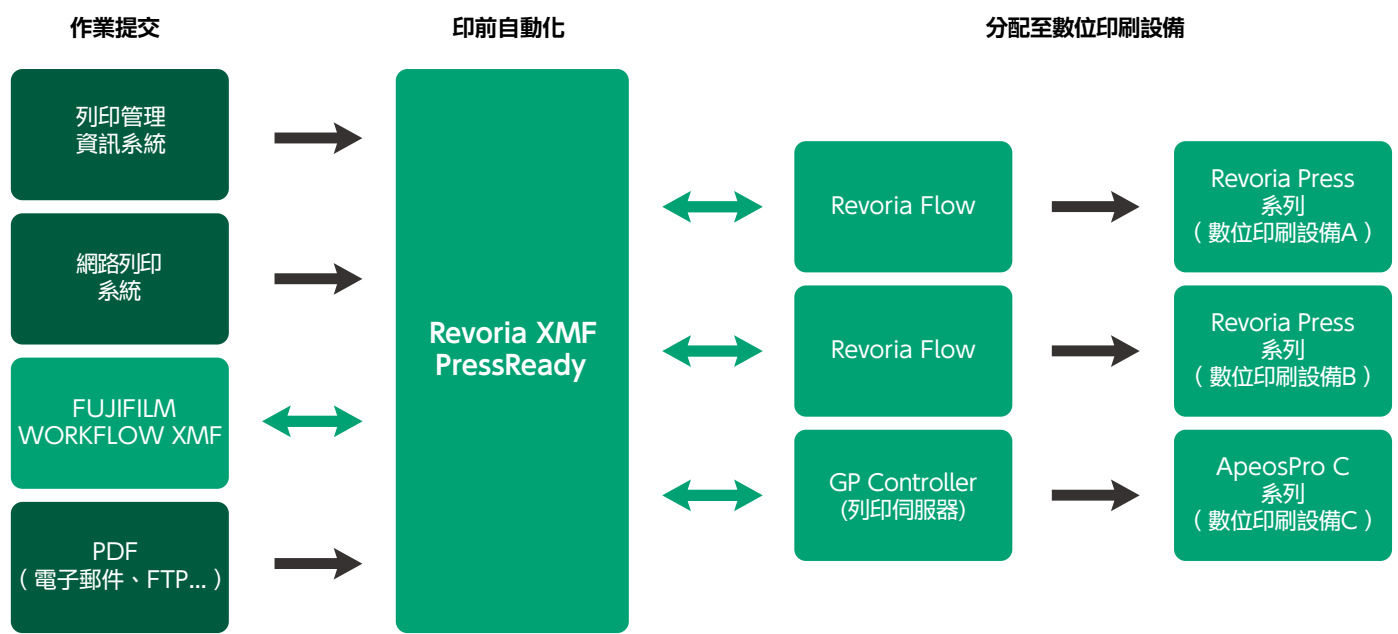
作業提交

印前自動化

分配至數位印刷設備

列印管理
資訊系統

網路列印
系統

FUJIFILM
WORKFLOW XMF

PDF
（電子郵件、FTP...）

Revoria XMF
PressReady

Revoria Flow

Revoria Flow

GP Controller
(列印伺服器)

Revoria Press
系列
（數位印刷設備A）

Revoria Press
系列
（數位印刷設備B）

ApeosPro C
系列
（數位印刷設備C）